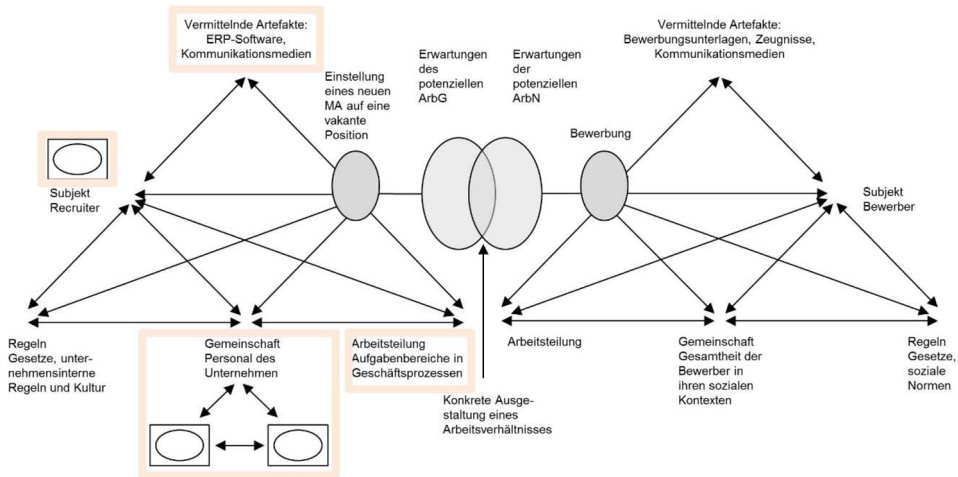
Vermittelnde Artefakte: ERP-Software, Kommunikationsmedien

Einstellung eines neuen MA auf eine vakante Position

Erwartungen des potenziellen ArbG

Erwartungen der potenziellen ArbN

Vermittelnde Artefakte: Bewerbungsunterlagen, Zeugnisse, Kommunikationsmedien

Bewerbung

Subjekt Recruiter

Subjekt Bewerber

Regeln Gesetze, unternehmensinterne Regeln und Kultur

Gemeinschaft Personal des Unternehmen

Arbeitsteilung Aufgabenbereiche in Geschäftsprozessen

Konkrete Ausgestaltung eines Arbeitsverhältnisses

Arbeitsteilung

Gemeinschaft Gesamtheit der Bewerber in ihren sozialen Kontexten

Regeln Gesetze, soziale Normen